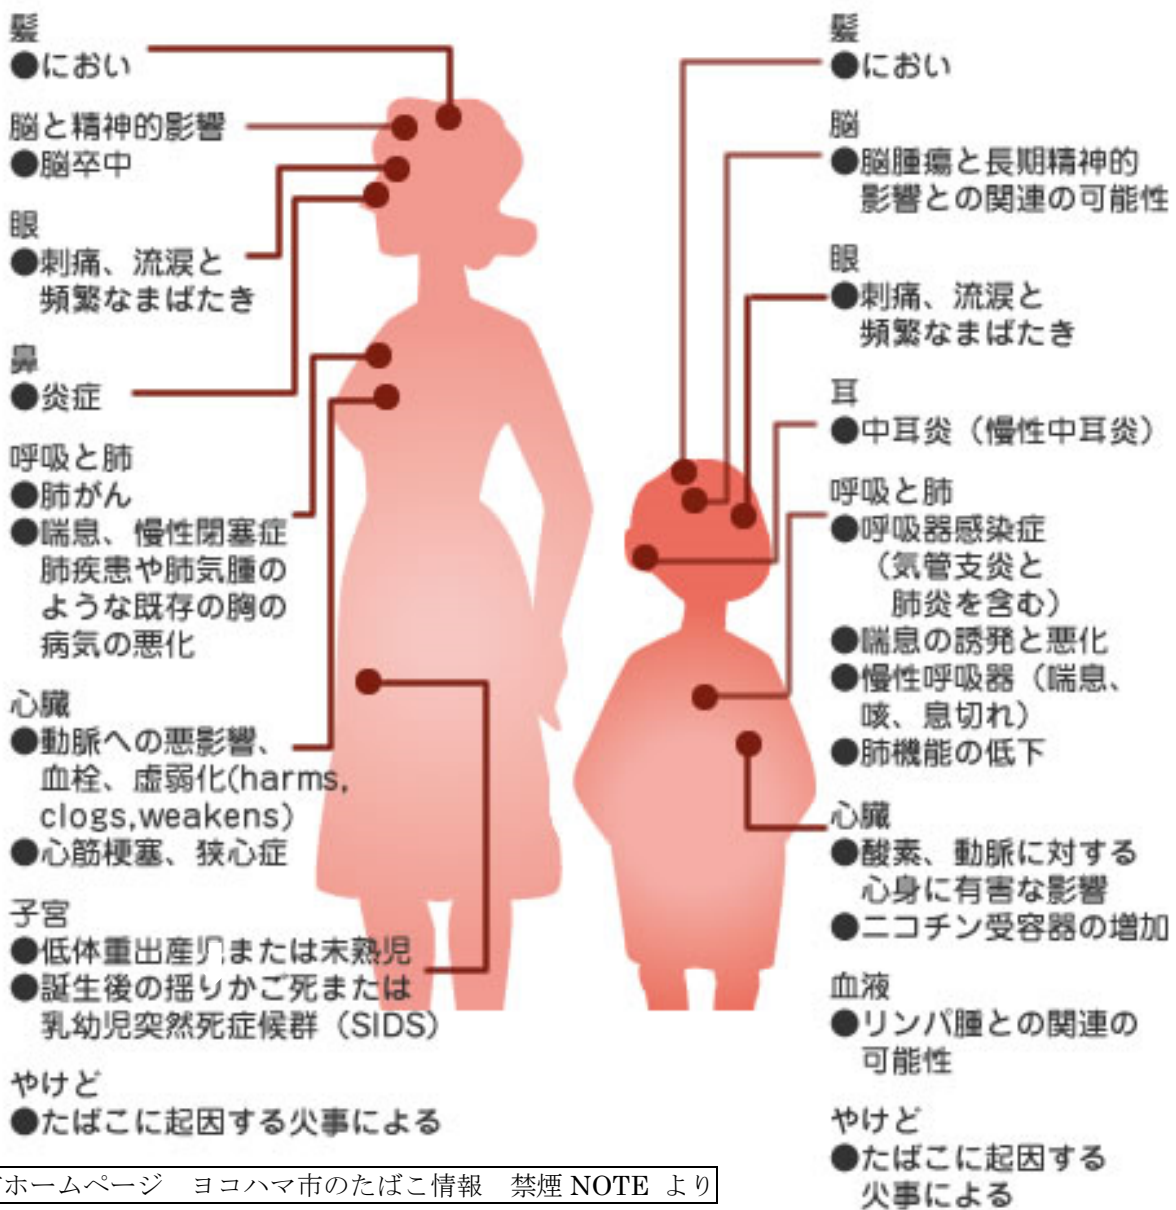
髪
●におい

脳と精神的影響
●脳卒中

眼
●刺痛、流涙と頻繁なまばたき

鼻
●炎症

呼吸と肺
●肺がん
●喘息、慢性閉塞症肺疾患や肺気腫のような既存の胸の病気の悪化

心臓
●動脈への悪影響、血栓、虚弱化(harms, clogs,weakens)
●心筋梗塞、狭心症

子宮
●低体重出産児または未熟児
●誕生後の揺りかご死または乳幼児突然死症候群（SIDS）

やけど
●たばこに起因する火事による

髪
●におい

脳
●脳腫瘍と長期精神的影響との関連の可能性

眼
●刺痛、流涙と頻繁なまばたき

耳
●中耳炎（慢性中耳炎）

呼吸と肺
●呼吸器感染症（気管支炎と肺炎を含む）
●喘息の誘発と悪化
●慢性呼吸器（喘息、咳、息切れ）
●肺機能の低下

心臓
●酸素、動脈に対する心身に有害な影響
●ニコチン受容器の増加

血液
●リンパ腫との関連の可能性

やけど
●たばこに起因する火事による

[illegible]ホームページ　ヨコハマ市のたばこ情報　禁煙 NOTE より